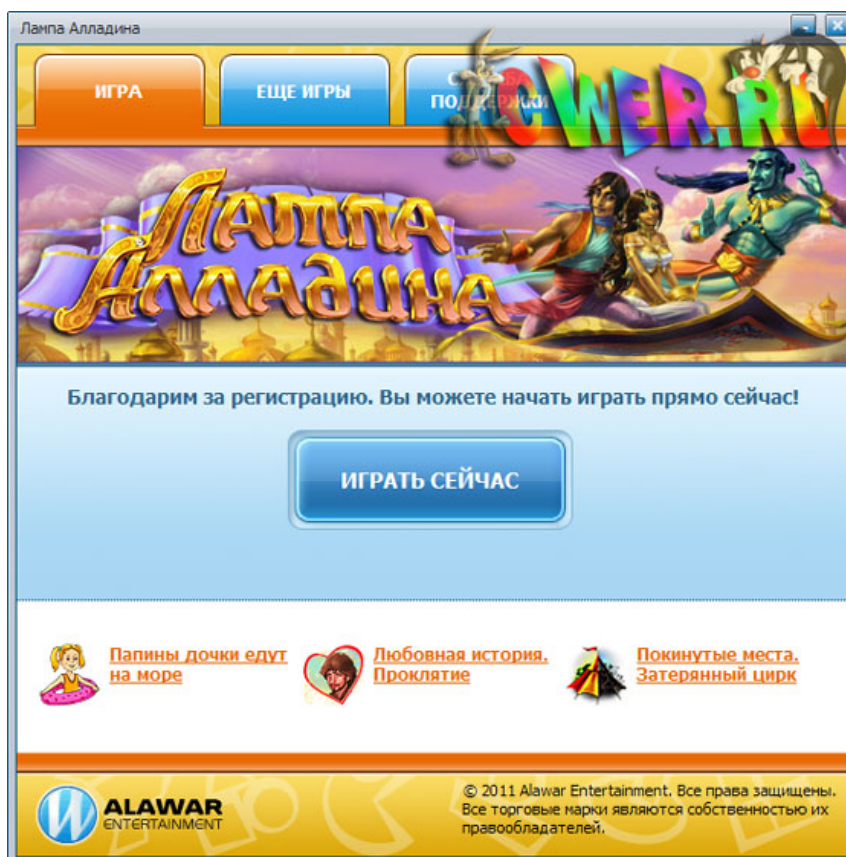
Лампа Алладина

ИГРА

ЕЩЕ ИГРЫ

С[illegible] ПОДДЕРЖКИ

CWER.RU

Лампа Алладина

Благодарим за регистрацию. Вы можете начать играть прямо сейчас!

ИГРАТЬ СЕЙЧАС

Папины дочки едут на море

Любовная история. Проклятие

Покинутые места. Затерянный цирк

ALAWAR ENTERTAINMENT

© 2011 Alawar Entertainment. Все права защищены. Все торговые марки являются собственностью их правообладателей.